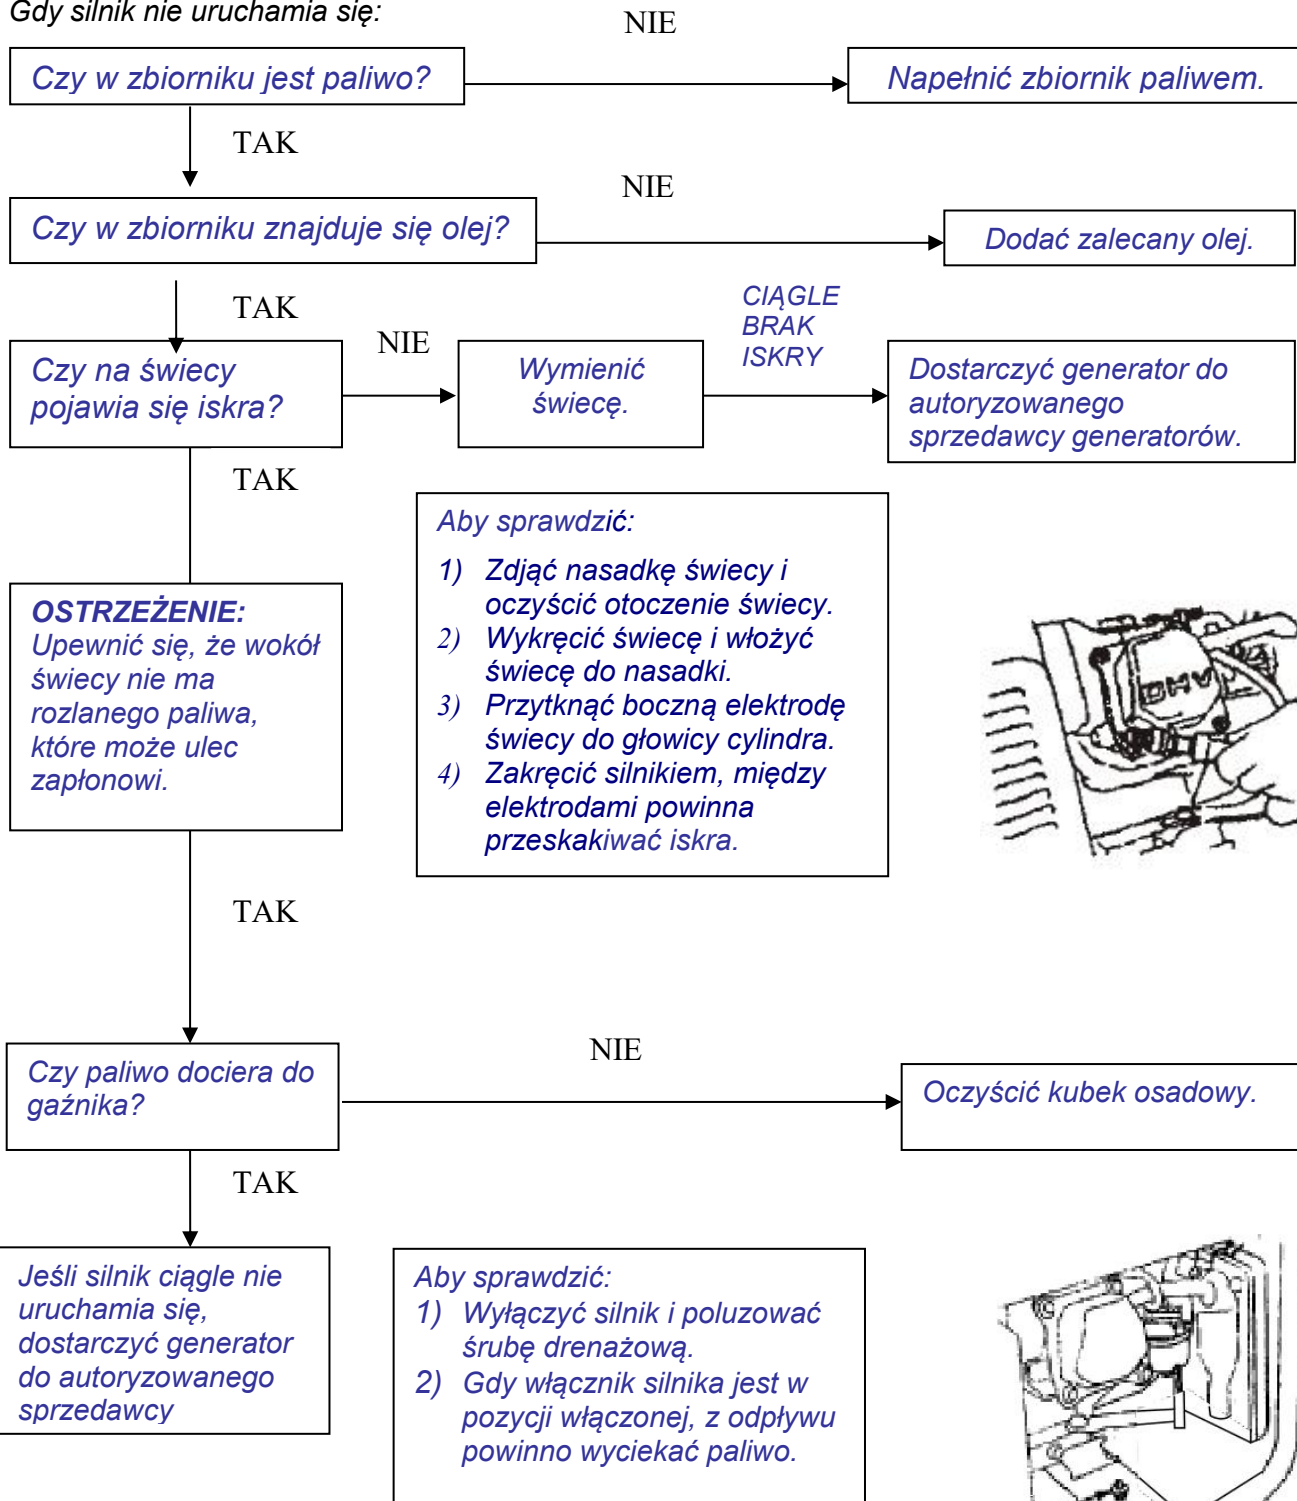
Gdy silnik nie uruchamia się:

Czy w zbiorniku jest paliwo?

NIE

Napełnić zbiornik paliwem.

TAK

Czy w zbiorniku znajduje się olej?

NIE

Dodać zalecany olej.

TAK

Czy na świecy pojawia się iskra?

NIE

Wymienić świecę.

CIĄGLE BRAK ISKRY

Dostarczyć generator do autoryzowanego sprzedawcy generatorów.

TAK

Aby sprawdzić:
1) Zdjąć nasadkę świecy i oczyścić otoczenie świecy.
2) Wykręcić świecę i włożyć świecę do nasadki.
3) Przytknąć boczną elektrodę świecy do głowicy cylindra.
4) Zakręcić silnikiem, między elektrodami powinna przeskakiwać iskra.

OSTRZEŻENIE:
Upewnić się, że wokół świecy nie ma rozlanego paliwa, które może ulec zapłonowi.

TAK

Czy paliwo dociera do gaźnika?

NIE

Oczyścić kubek osadowy.

TAK

Jeśli silnik ciągle nie uruchamia się, dostarczyć generator do autoryzowanego sprzedawcy

Aby sprawdzić:
1) Wyłączyć silnik i poluzować śrubę drenażową.
2) Gdy włącznik silnika jest w pozycji włączonej, z odpływu powinno wyciekać paliwo.